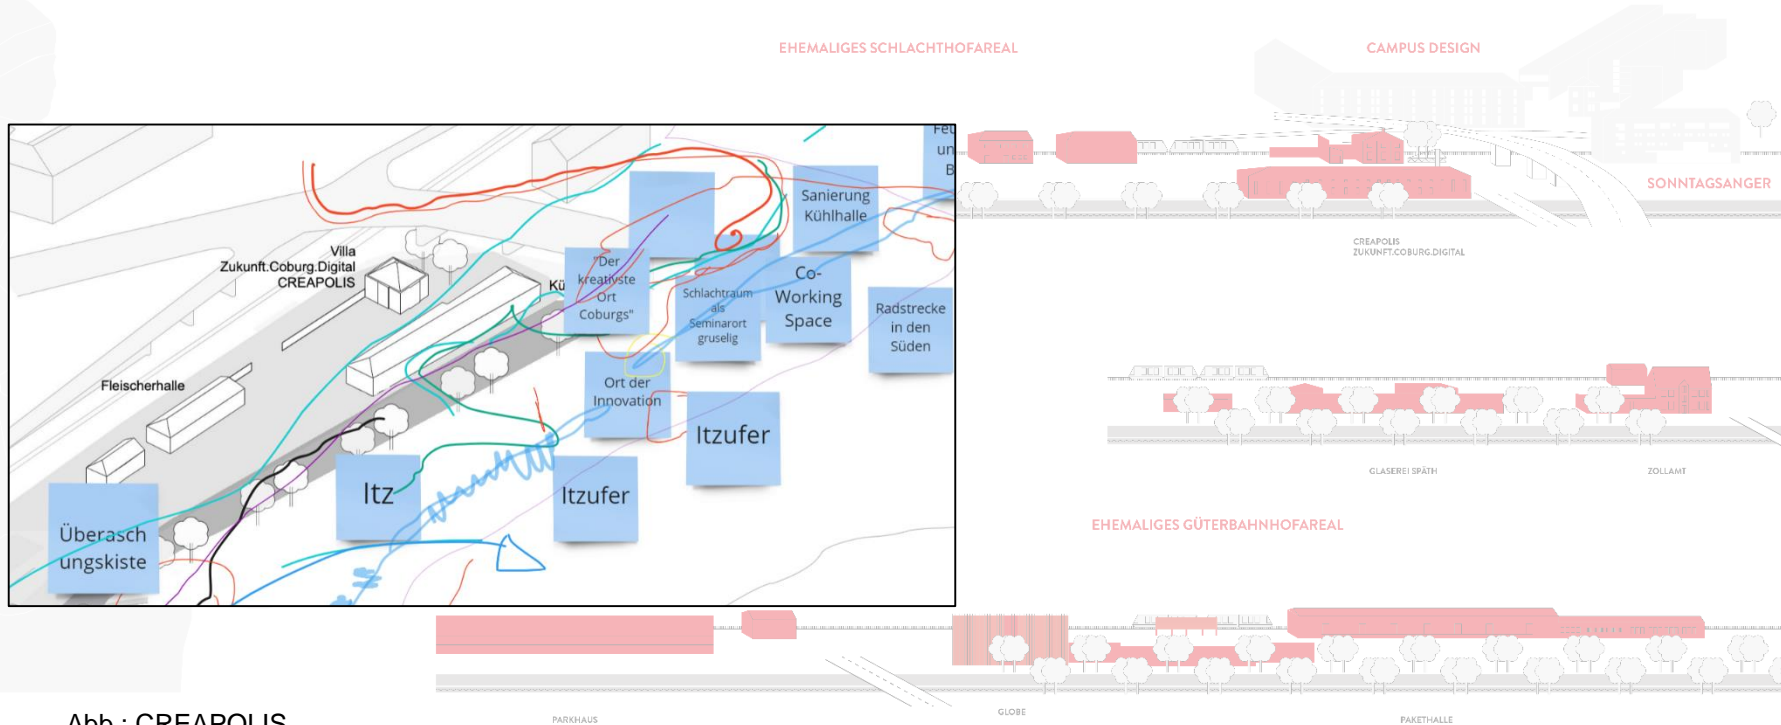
EHEMALIGES SCHLACHTHOFAREAL

CAMPUS DESIGN

SONNTAGSANGER

CREAPOLIS
ZUKUNFT.COBURG.DIGITAL

Villa
Zukunft.Coburg.Digital
CREAPOLIS

Fleischerhalle

Kü

"Der kreativste Ort Coburgs"

Schlachtraum als Seminarort gruselig

Sanierung Kühlhalle

Co-Working Space

Radstrecke in den Süden

Fe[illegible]
un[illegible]
B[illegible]

Ort der Innovation

Itzufer

Itz

Itzufer

Überaschungskiste

GLASEREI SPÄTH

ZOLLAMT

EHEMALIGES GÜTERBAHNHOFAREAL

PARKHAUS

GLOBE

PAKETHALLE

Abb.: CREAPOLIS